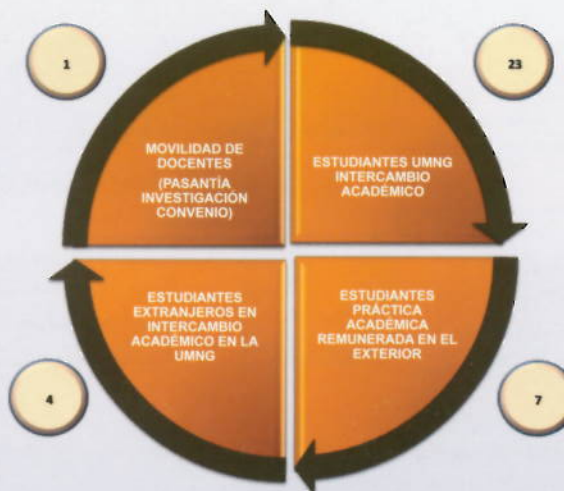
1

MOVILIDAD DE DOCENTES

(PASANTÍA INVESTIGACIÓN CONVENIO)

23

ESTUDIANTES UMNG INTERCAMBIO ACADÉMICO

ESTUDIANTES EXTRANJEROS EN INTERCAMBIO ACADÉMICO EN LA UMNG

ESTUDIANTES PRÁCTICA ACADÉMICA REMUNERADA EN EL EXTERIOR

4

7